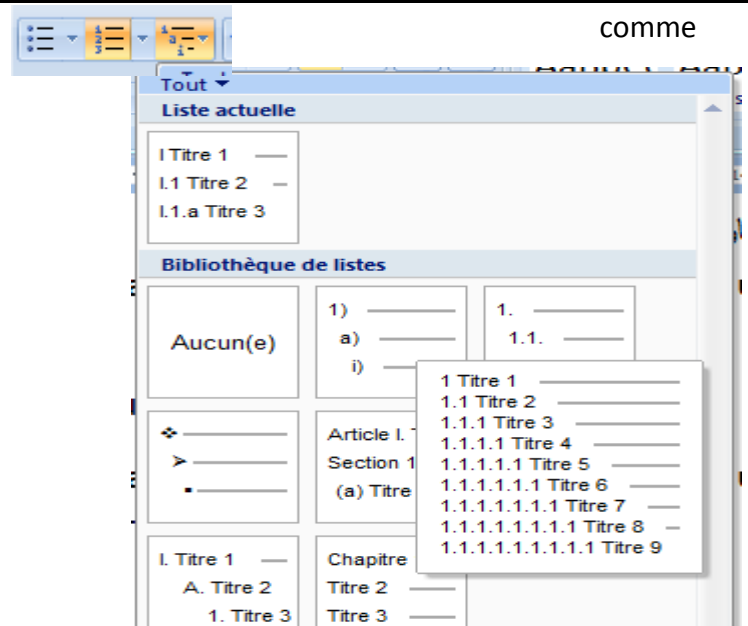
comme

Tout

Liste actuelle

I Titre 1
I.1 Titre 2
I.1.a Titre 3

Bibliothèque de listes

Aucun(e)

1)
a)
i)

1.
1.1.

1 Titre 1
1.1 Titre 2
1.1.1 Titre 3
1.1.1.1 Titre 4
1.1.1.1.1 Titre 5
1.1.1.1.1.1 Titre 6
1.1.1.1.1.1.1 Titre 7
1.1.1.1.1.1.1.1 Titre 8
1.1.1.1.1.1.1.1.1 Titre 9

Article I. T
Section 1
(a) Titre

I. Titre 1
A. Titre 2
1. Titre 3

Chapitre
Titre 2
Titre 3